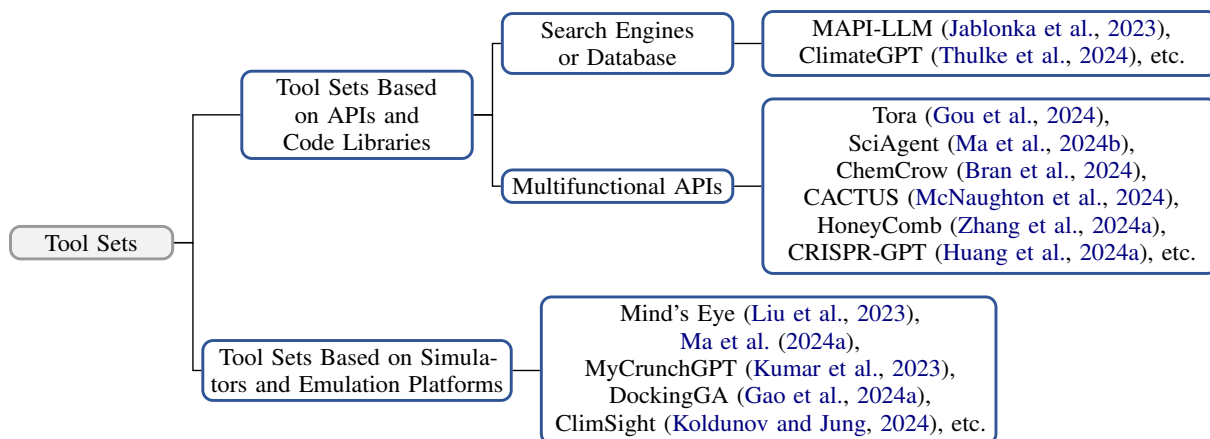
Tool Sets

Tool Sets Based on APIs and Code Libraries

Search Engines or Database

MAPI-LLM (Jablonka et al., 2023), ClimateGPT (Thulke et al., 2024), etc.

Multifunctional APIs

Tora (Gou et al., 2024), SciAgent (Ma et al., 2024b), ChemCrow (Bran et al., 2024), CACTUS (McNaughton et al., 2024), HoneyComb (Zhang et al., 2024a), CRISPR-GPT (Huang et al., 2024a), etc.

Tool Sets Based on Simulators and Emulation Platforms

Mind's Eye (Liu et al., 2023), Ma et al. (2024a), MyCrunchGPT (Kumar et al., 2023), DockingGA (Gao et al., 2024a), ClimSight (Koldunov and Jung, 2024), etc.